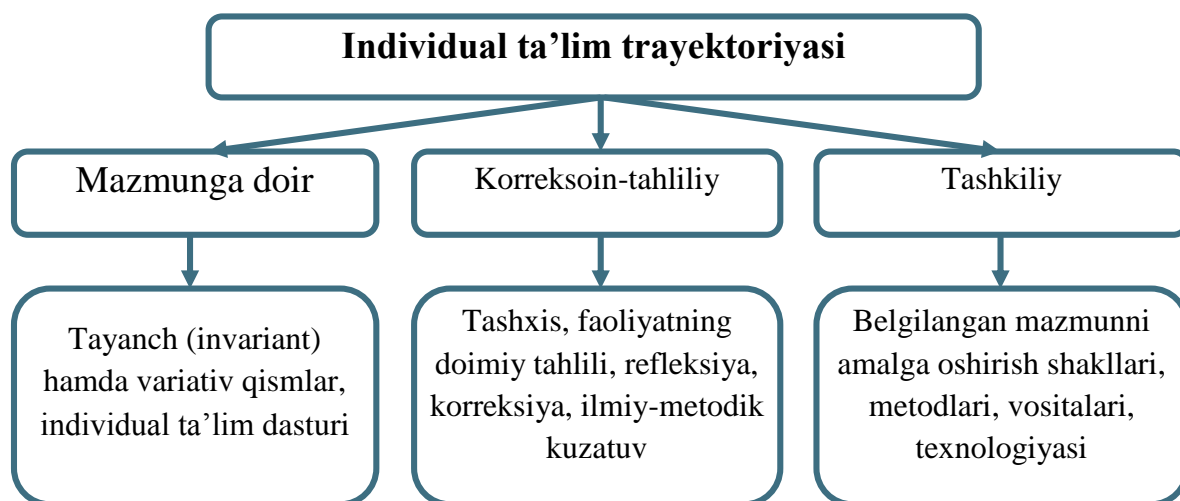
Individual ta’lim trayektoriyasi

Mazmunga doir

Korreksoin-tahliliy

Tashkiliy

Tayanch (invariant) hamda variativ qismlar, individual ta’lim dasturi

Tashxis, faoliyatning doimiy tahlili, refleksiya, korreksiya, ilmiy-metodik kuzatuv

Belgilangan mazmunni amalga oshirish shakllari, metodlari, vositalari, texnologiyasi